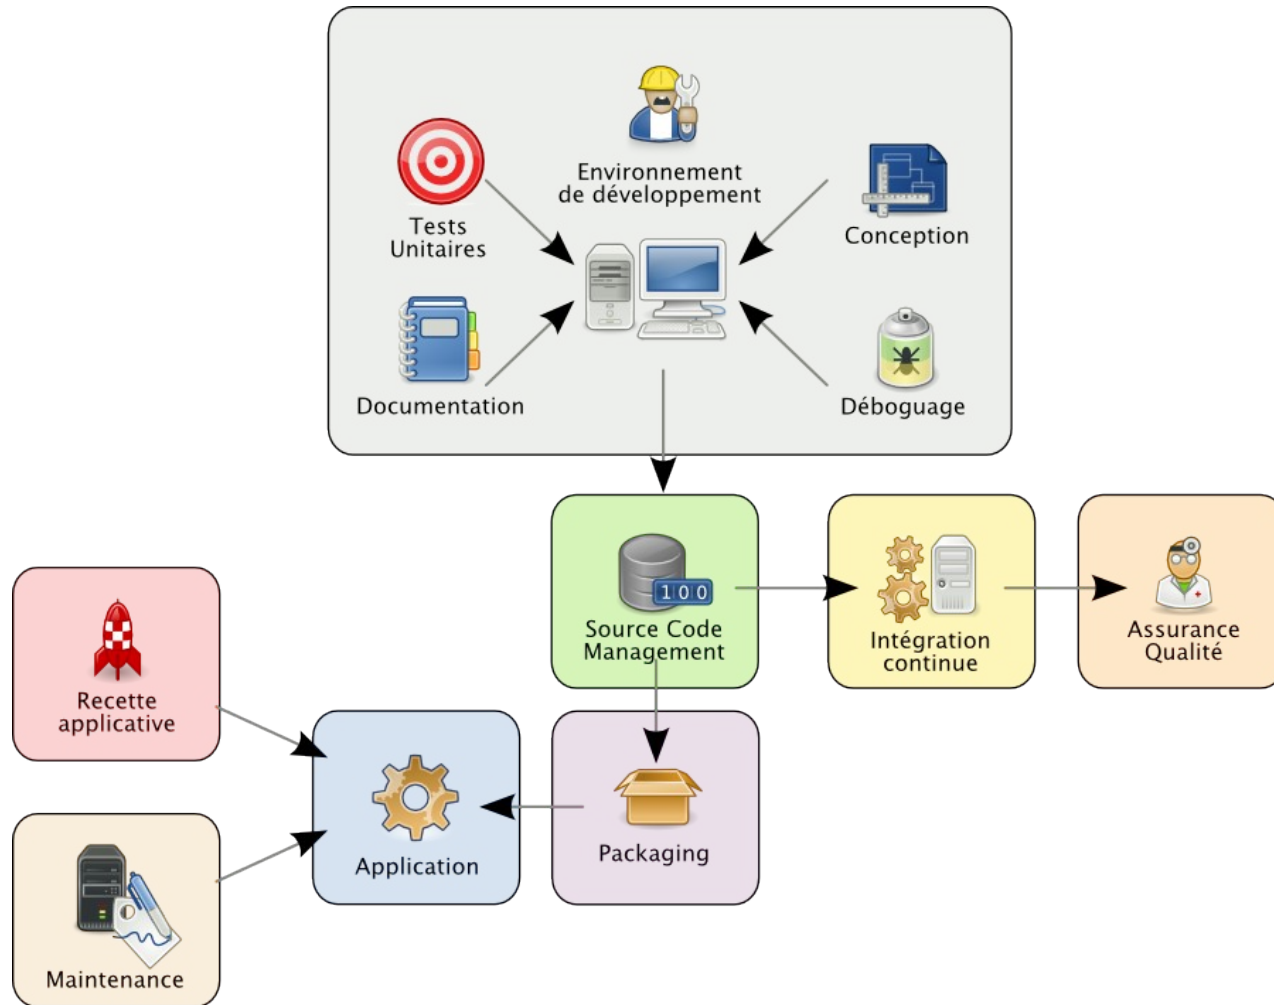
Environnement de développement

Tests Unitaires

Conception

Documentation

Déboguage

100

Source Code Management

Intégration continue

Assurance Qualité

Recette applicative

Application

Packaging

Maintenance